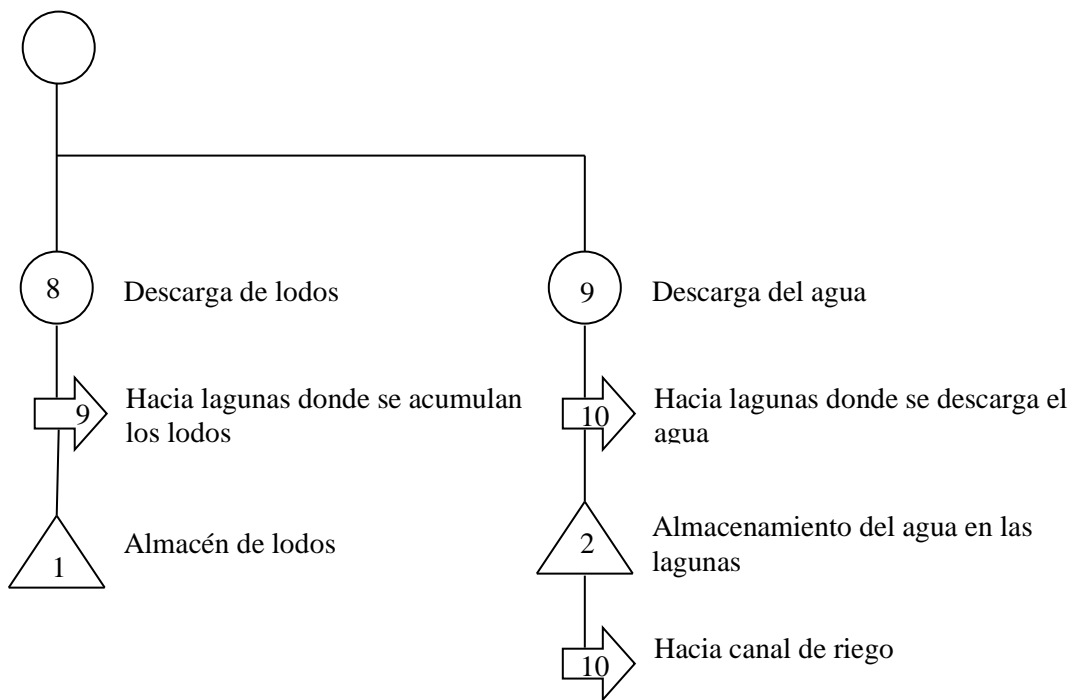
8 Descarga de lodos

9 Hacia lagunas donde se acumulan los lodos

1 Almacén de lodos

9 Descarga del agua

10 Hacia lagunas donde se descarga el agua

2 Almacenamiento del agua en las lagunas

10 Hacia canal de riego